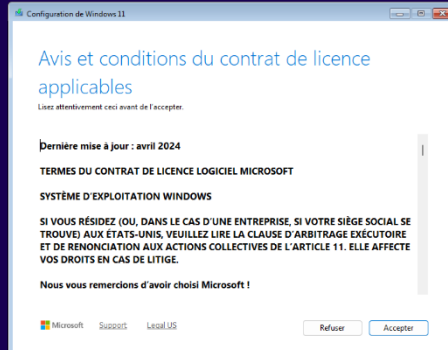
Configuration de Windows 11

Avis et conditions du contrat de licence applicables

Lisez attentivement ceci avant de l'accepter.

Dernière mise à jour : avril 2024

TERMES DU CONTRAT DE LICENCE LOGICIEL MICROSOFT

SYSTÈME D'EXPLOITATION WINDOWS

SI VOUS RÉSIDEZ (OU, DANS LE CAS D'UNE ENTREPRISE, SI VOTRE SIÈGE SOCIAL SE TROUVE) AUX ÉTATS-UNIS, VEUILLEZ LIRE LA CLAUSE D'ARBITRAGE EXÉCUTOIRE ET DE RENONCIATION AUX ACTIONS COLLECTIVES DE L'ARTICLE 11. ELLE AFFECTE VOS DROITS EN CAS DE LITIGE.

Nous vous remercions d'avoir choisi Microsoft !

Microsoft Support Legal US

Refuser Accepter